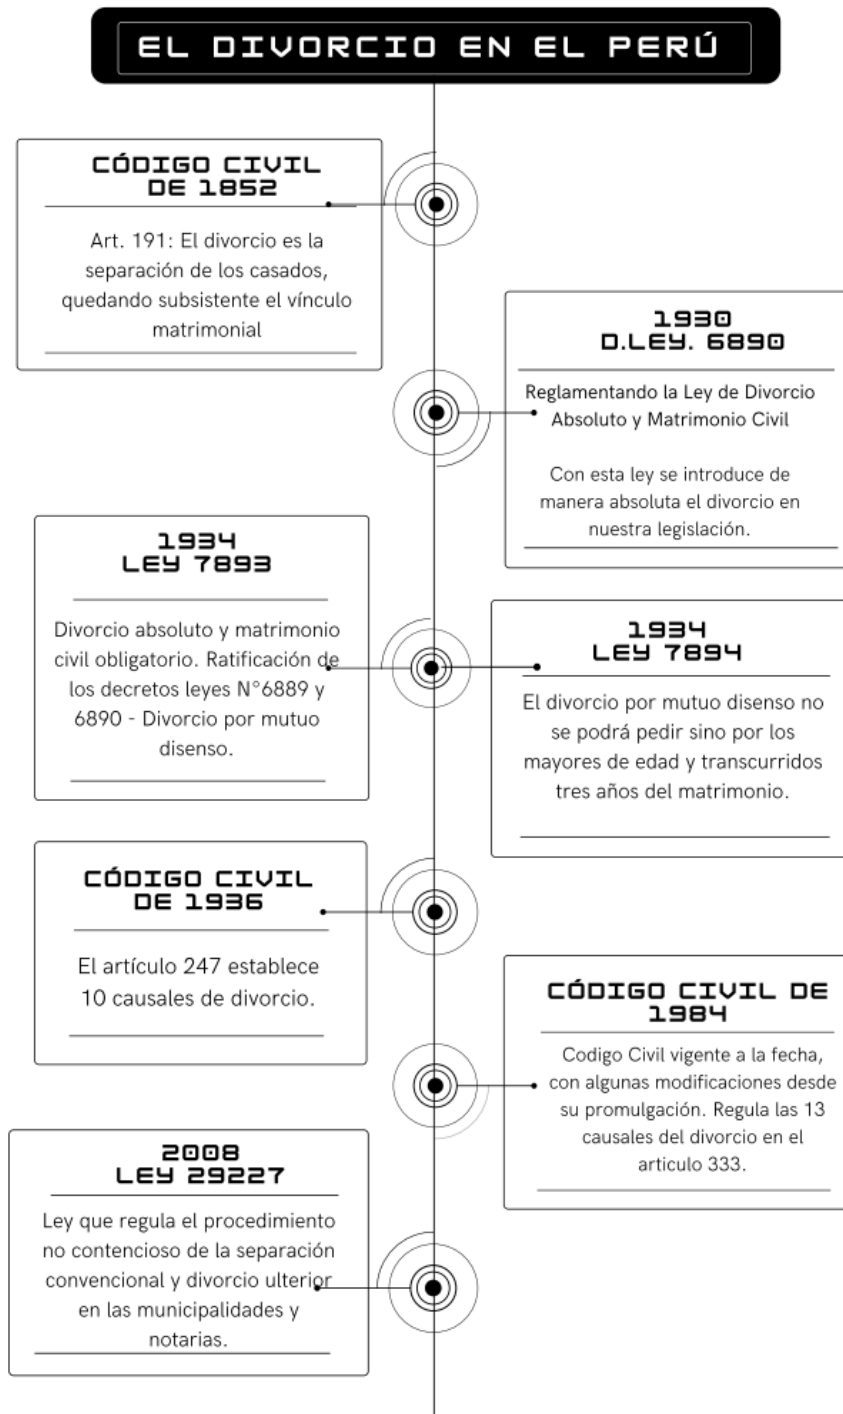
EL DIVORCIO EN EL PERÚ

CÓDIGO CIVIL DE 1852

Art. 191: El divorcio es la separación de los casados, quedando subsistente el vínculo matrimonial

1930 D.LEY. 6890

Reglamentando la Ley de Divorcio Absoluto y Matrimonio Civil

Con esta ley se introduce de manera absoluta el divorcio en nuestra legislación.

1934 LEY 7893

Divorcio absoluto y matrimonio civil obligatorio. Ratificación de los decretos leyes N°6889 y 6890 - Divorcio por mutuo disenso.

1934 LEY 7894

El divorcio por mutuo disenso no se podrá pedir sino por los mayores de edad y transcurridos tres años del matrimonio.

CÓDIGO CIVIL DE 1936

El artículo 247 establece 10 causales de divorcio.

CÓDIGO CIVIL DE 1984

Codigo Civil vigente a la fecha, con algunas modificaciones desde su promulgación. Regula las 13 causales del divorcio en el articulo 333.

2008 LEY 29227

Ley que regula el procedimiento no contencioso de la separación convencional y divorcio ulterior en las municipalidades y notarias.